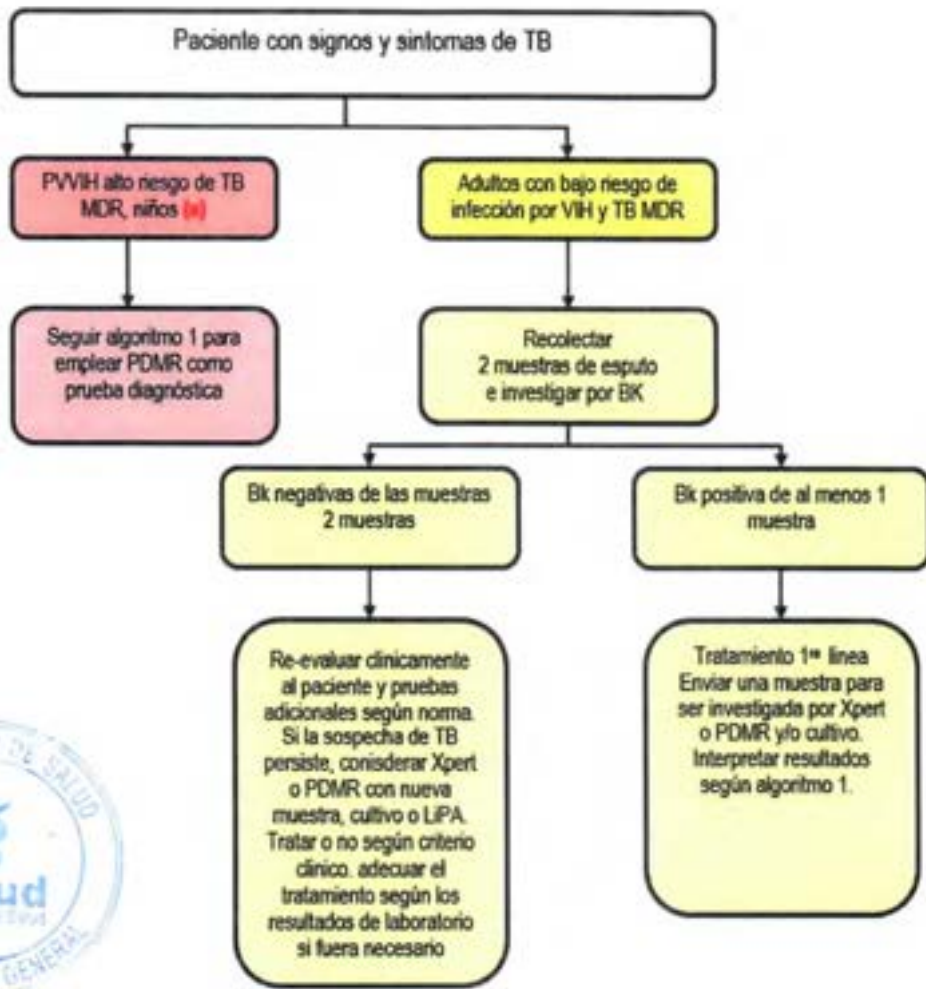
Paciente con signos y sintomas de TB

PVVIH alto riesgo de TB MDR, niños (a)

Adultos con bajo riesgo de infección por VIH y TB MDR

Seguir algoritmo 1 para emplear PDMR como prueba diagnóstica

Recolectar 2 muestras de esputo e investigar por BK

Bk negativas de las muestras 2 muestras

Bk positiva de al menos 1 muestra

Re-evaluar clinicamente al paciente y pruebas adicionales según norma. Si la sospecha de TB persiste, conisderar Xpert o PDMR con nueva muestra, cultivo o LiPA. Tratar o no según criterio clinico. adecuar el tratamiento según los resultados de laboratorio si fuera necesario

Tratamiento 1ra linea Enviar una muestra para ser investigada por Xpert o PDMR y/o cultivo. Interpretar resultados según algoritmo 1.

DE SALUD
ud
GENERAL